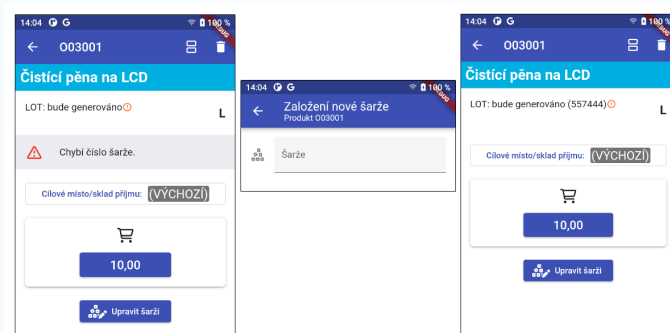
14:04 G 100 %
O03001
DEBUG
Čistící pěna na LCD
LOT: bude generováno
L
Chybí číslo šarže.
Cílové místo/sklad příjmu: (VÝCHOZÍ)
10,00
Upravit šarži

14:04 G 100 %
DEBUG
Založení nové šarže
Produkt O03001
Šarže

14:04 G 100 %
O03001
DEBUG
Čistící pěna na LCD
LOT: bude generováno (557444)
L
Cílové místo/sklad příjmu: (VÝCHOZÍ)
10,00
Upravit šarži